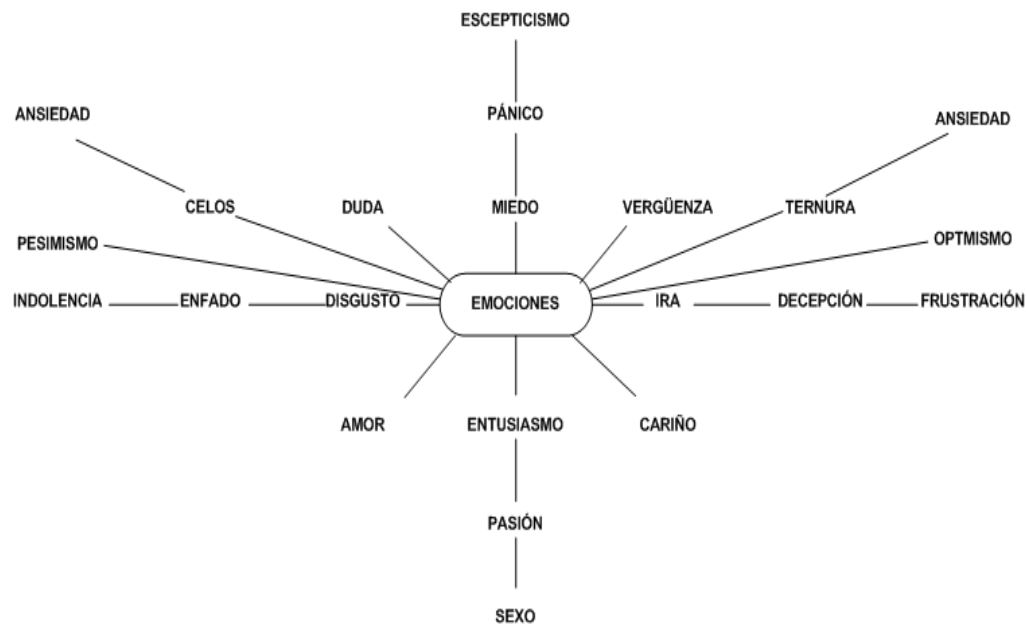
ESCEPTICISMO

ANSIEDAD

PÁNICO

ANSIEDAD

CELOS

DUDA

MIEDO

VERGÜENZA

TERNURA

PESIMISMO

OPTMISMO

INDOLENCIA

ENFADO

DISGUSTO

EMOCIONES

IRA

DECEPCIÓN

FRUSTRACIÓN

AMOR

ENTUSIASMO

CARIÑO

PASIÓN

SEXO